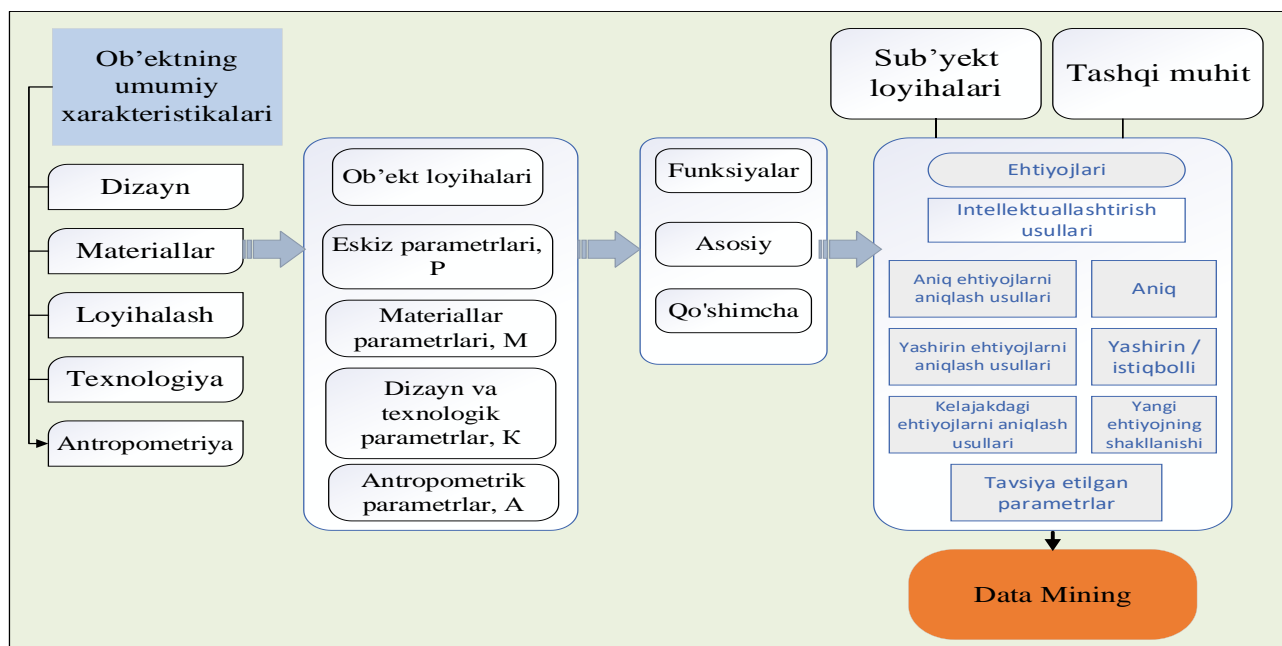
Ob’ektning umumiy xarakteristikalari

Dizayn

Materiallar

Loyihalash

Texnologiya

Antropometriya

Ob’ekt loyihalari

Eskiz parametrlari, P

Materiallar parametrlari, M

Dizayn va texnologik parametrlar, K

Antropometrik parametrlar, A

Funksiyalar

Asosiy

Qo'shimcha

Sub’yekt loyihalari

Tashqi muhit

Ehtiyojlari

Intellektuallashtirish usullari

Aniq ehtiyojlarni aniqlash usullari

Aniq

Yashirin ehtiyojlarni aniqlash usullari

Yashirin / istiqbolli

Kelajakdagi ehtiyojlarni aniqlash usullari

Yangi ehtiyojning shakllanishi

Tavsiya etilgan parametrlar

Data Mining